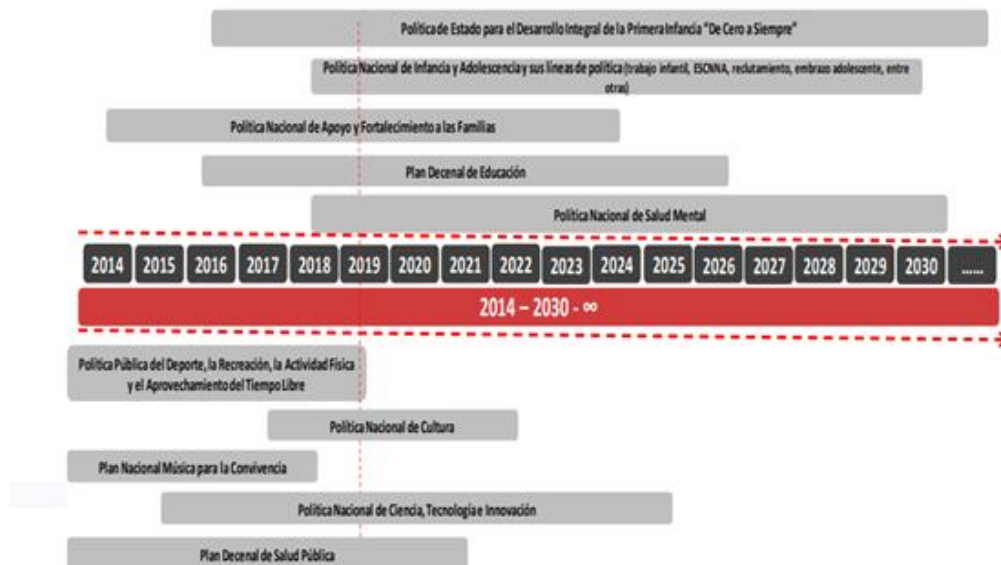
Política de Estado para el Desarrollo Integral de la Primera Infancia "De Cero a Siempre"

Política Nacional de Infancia y Adolescencia y sus líneas de política (trabajo infantil, ESCNNA, reclutamiento, embarazo adolescente, entre otras)

Política Nacional de Apoyo y Fortalecimiento a las Familias

Plan Decenal de Educación

Política Nacional de Salud Mental

| 2014 | 2015 | 2016 | 2017 | 2018 | 2019 | 2020 | 2021 | 2022 | 2023 | 2024 | 2025 | 2026 | 2027 | 2028 | 2029 | 2030 | ..... |
|---|---|---|---|---|---|---|---|---|---|---|---|---|---|---|---|---|---|

2014 – 2030 - ∞

Política Pública del Deporte, la Recreación, la Actividad Física y el Aprovechamiento del Tiempo Libre

Política Nacional de Cultura

Plan Nacional Música para la Convivencia

Política Nacional de Ciencia, Tecnología e Innovación

Plan Decenal de Salud Pública